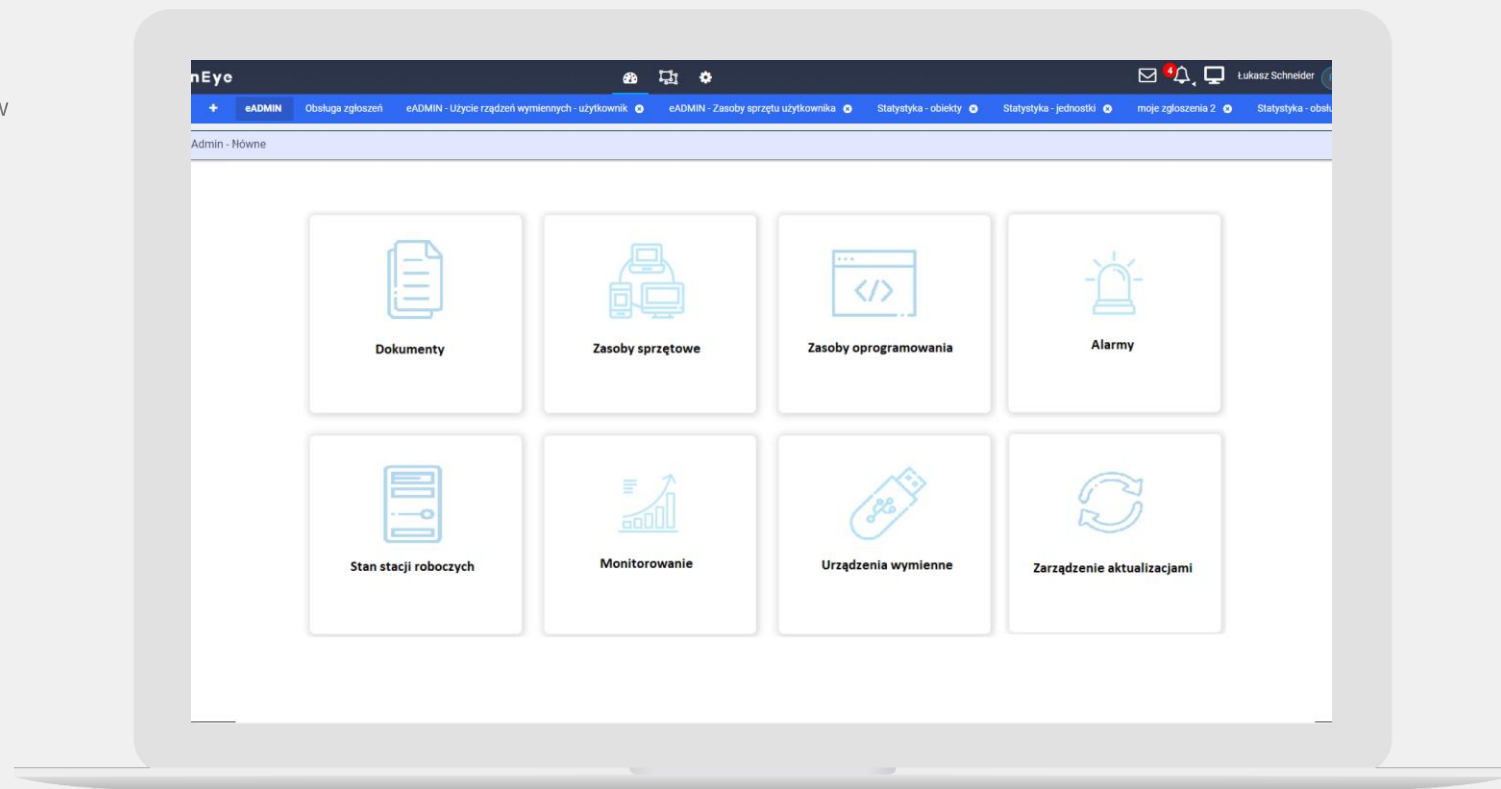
V

nEye

4

Łukasz Schneider

+ eADMIN Obsługa zgłoszeń eADMIN - Użycie rządzeń wymiennych - użytkownik eADMIN - Zasoby sprzętu użytkownika Statystyka - obiekty Statystyka - jednostki moje zgłoszenia 2 Statystyka - obsłu

Admin - Główne

Dokumenty

Zasoby sprzętowe

Zasoby oprogramowania

Alarmy

Stan stacji roboczych

Monitorowanie

Urządzenia wymienne

Zarządzenie aktualizacjami